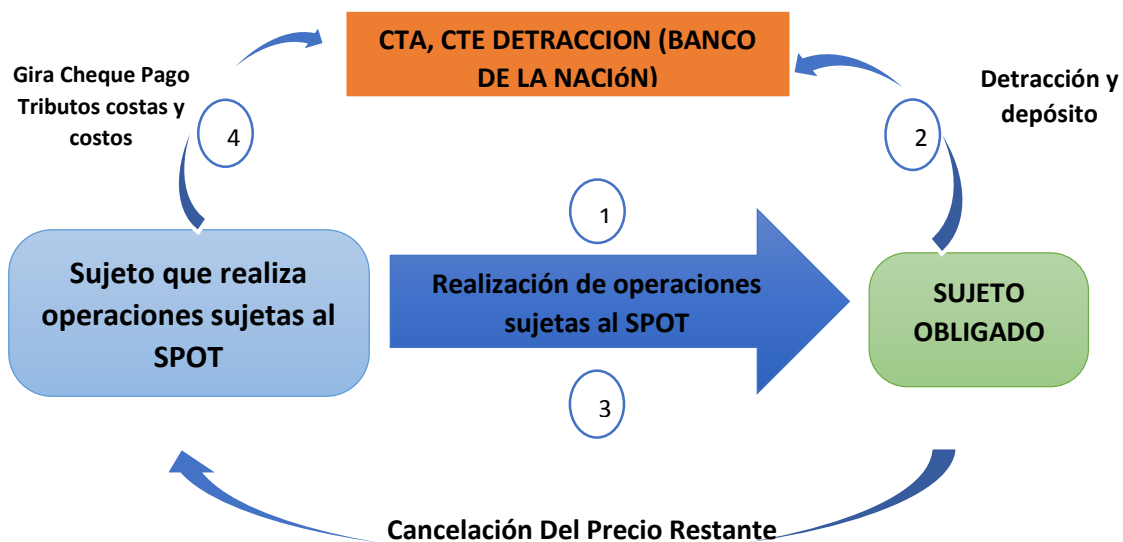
CTA, CTE DETRACCION (BANCO DE LA NACIóN)

Gira Cheque Pago Tributos costas y costos

4

Detracción y depósito

2

1

Sujeto que realiza operaciones sujetas al SPOT

Realización de operaciones sujetas al SPOT

SUJETO OBLIGADO

3

Cancelación Del Precio Restante